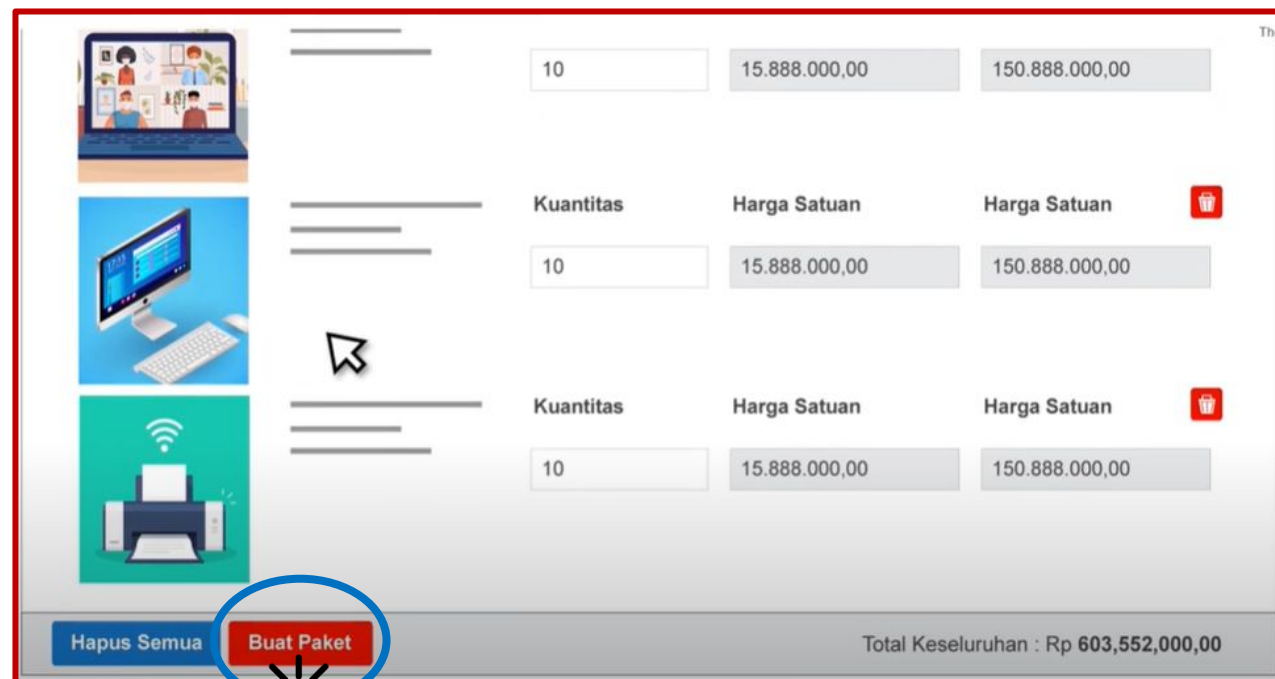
Th

10

15.888.000,00

150.888.000,00

Kuantitas

Harga Satuan

Harga Satuan

10

15.888.000,00

150.888.000,00

Kuantitas

Harga Satuan

Harga Satuan

10

15.888.000,00

150.888.000,00

Hapus Semua

Buat Paket

Total Keseluruhan : Rp 603,552,000,00